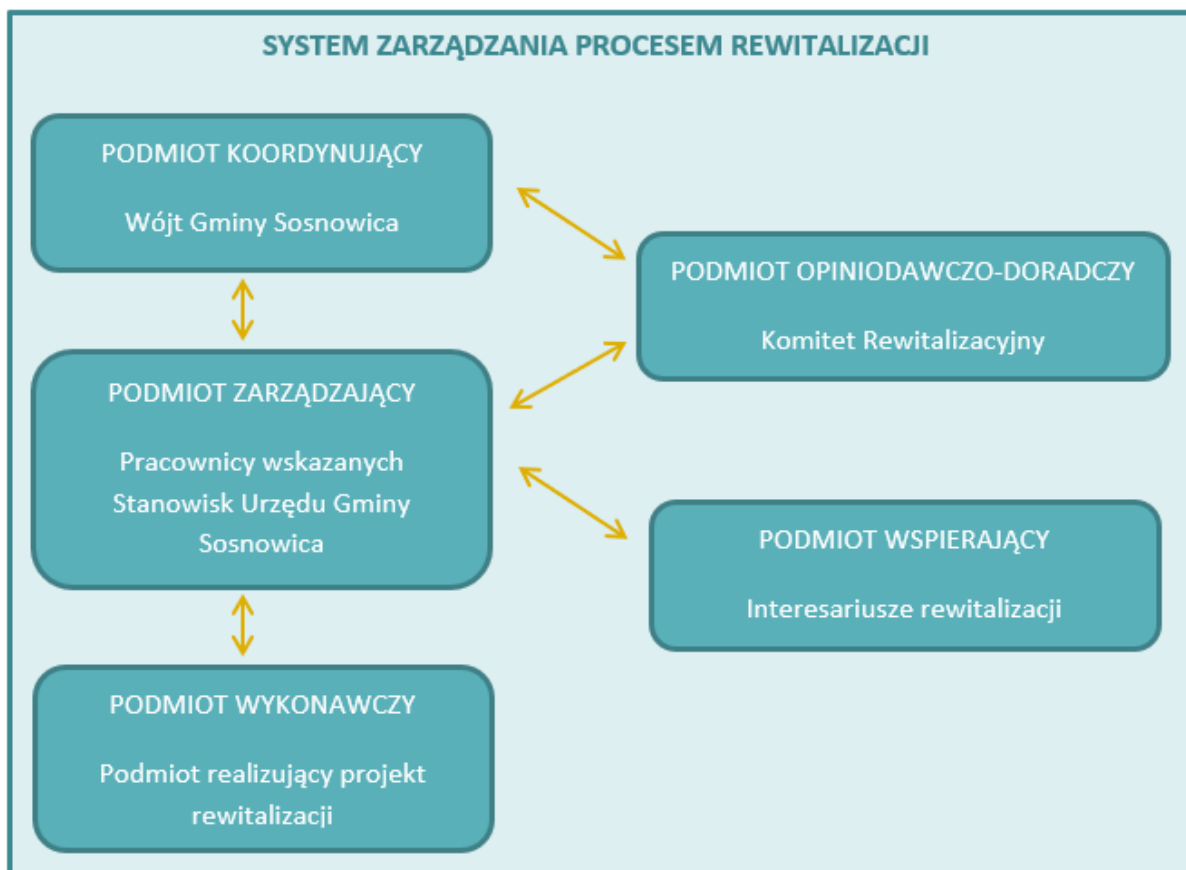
SYSTEM ZARZĄDZANIA PROCESEM REWITALIZACJI

PODMIOT KOORDYNUJĄCY

Wójt Gminy Sosnowica

PODMIOT OPINIODAWCZO-DORADCZY

Komitet Rewitalizacyjny

PODMIOT ZARZĄDZAJĄCY

Pracownicy wskazanych Stanowisk Urzędu Gminy Sosnowica

PODMIOT WSPIERAJĄCY

Interesariusze rewitalizacji

PODMIOT WYKONAWCZY

Podmiot realizujący projekt rewitalizacji